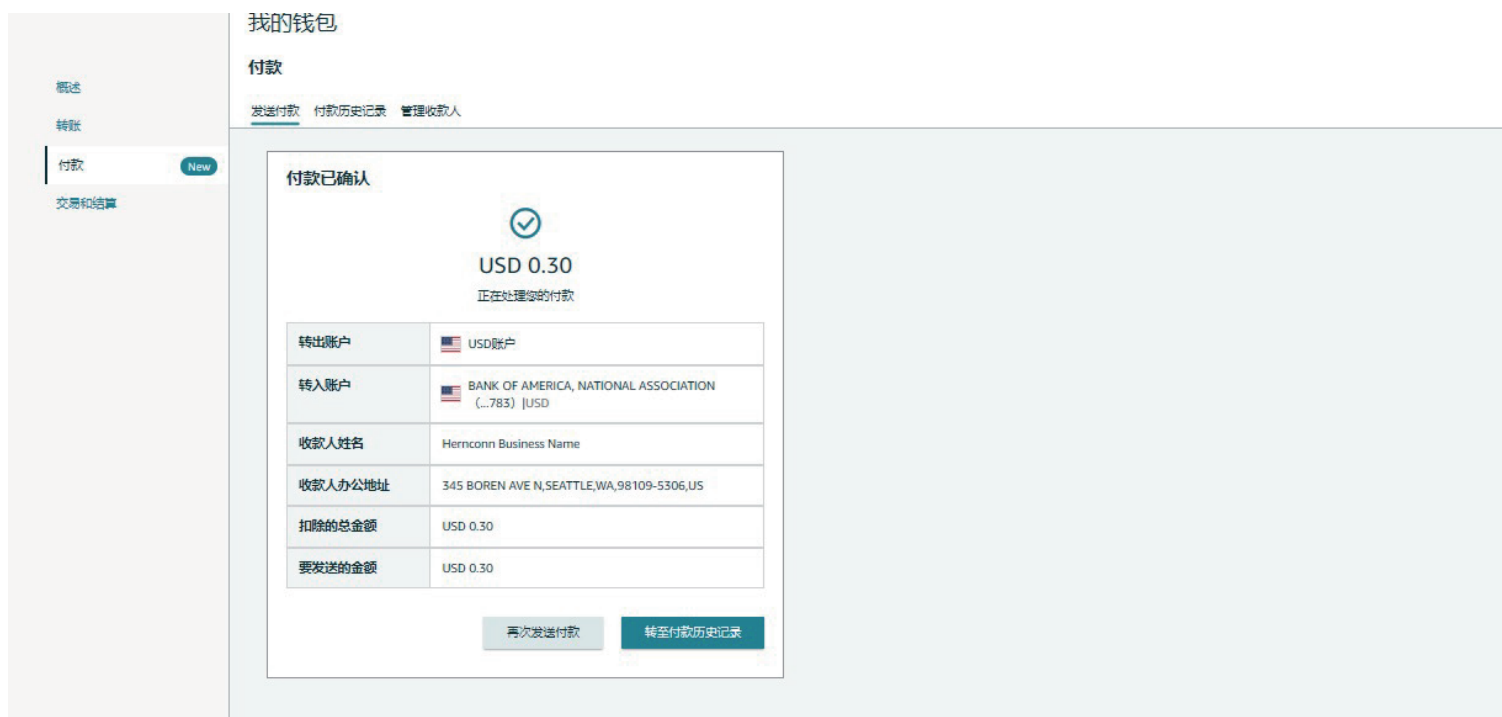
我的钱包

付款

发送付款 付款历史记录 管理收款人

概述
转账
付款 New
交易和结算

付款已确认

USD 0.30

正在处理您的付款

| | |
|---|---|
| 转出账户 | USD账户 |
| 转入账户 | BANK OF AMERICA, NATIONAL ASSOCIATION (...783) \|USD |
| 收款人姓名 | Hernconn Business Name |
| 收款人办公地址 | 345 BOREN AVE N,SEATTLE,WA,98109-5306,US |
| 扣除的总金额 | USD 0.30 |
| 要发送的金额 | USD 0.30 |

再次发送付款 转至付款历史记录